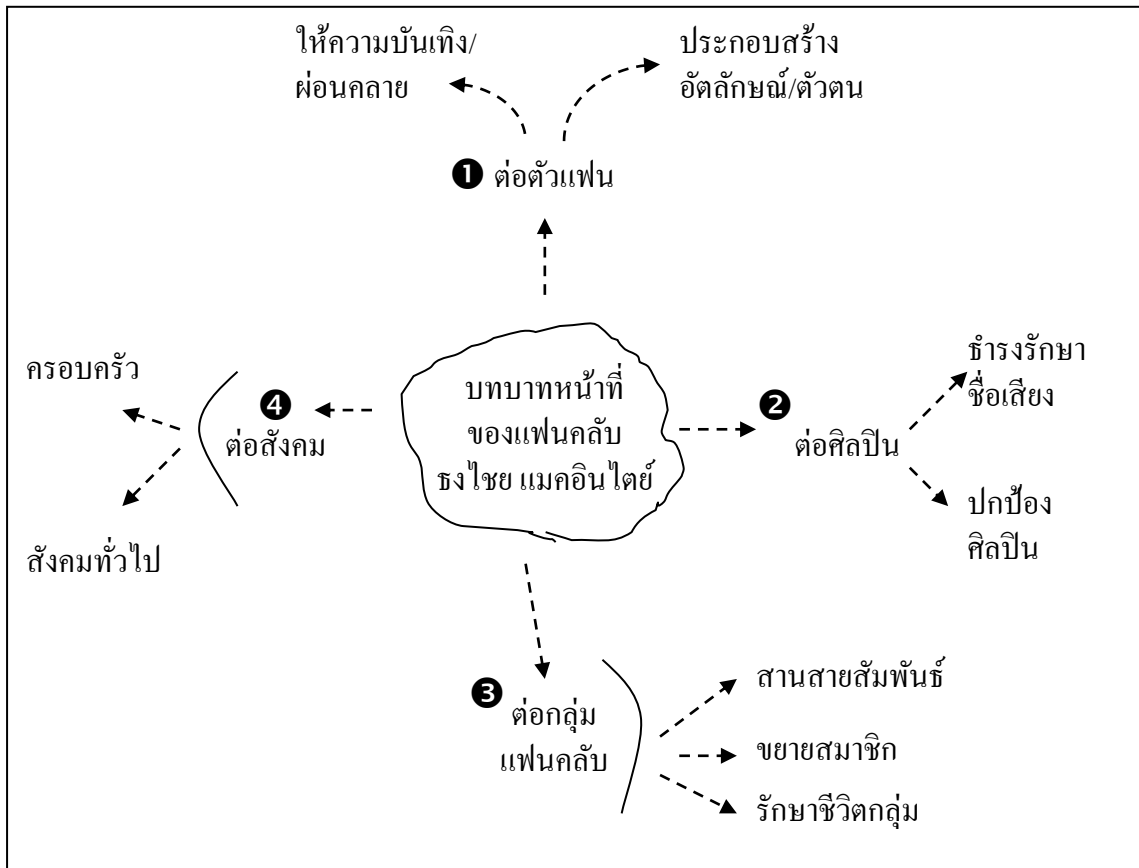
ให้ความบันเทิง/ ผ่อนคลาย

ประกอบสร้าง อัตลักษณ์/ตัวตน

❶ ต่อตัวแฟน

ครอบครัว

❹ ต่อสังคม

สังคมทั่วไป

บทบาทหน้าที่ ของแฟนคลับ ธงไชย แมคอินไตย์

❷ ต่อศิลปิน

ธำรงรักษา ชื่อเสียง

ปกป้อง ศิลปิน

❸ ต่อกลุ่ม แฟนคลับ

สานสายสัมพันธ์

ขยายสมาชิก

รักษาชีวิตกลุ่ม